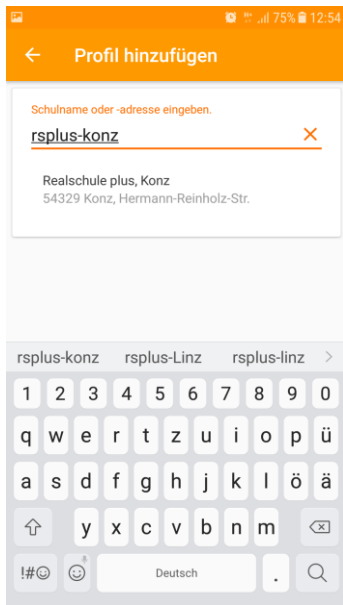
75% 12:54

Profil hinzufügen

Schulname oder -adresse eingeben.

rsplus-konz

Realschule plus, Konz
54329 Konz, Hermann-Reinholz-Str.

rsplus-konz rsplus-Linz rsplus-linz

1 2 3 4 5 6 7 8 9 0
q w e r t z u i o p ü
a s d f g h j k l ö ä
y x c v b n m
!#☺ Deutsch .